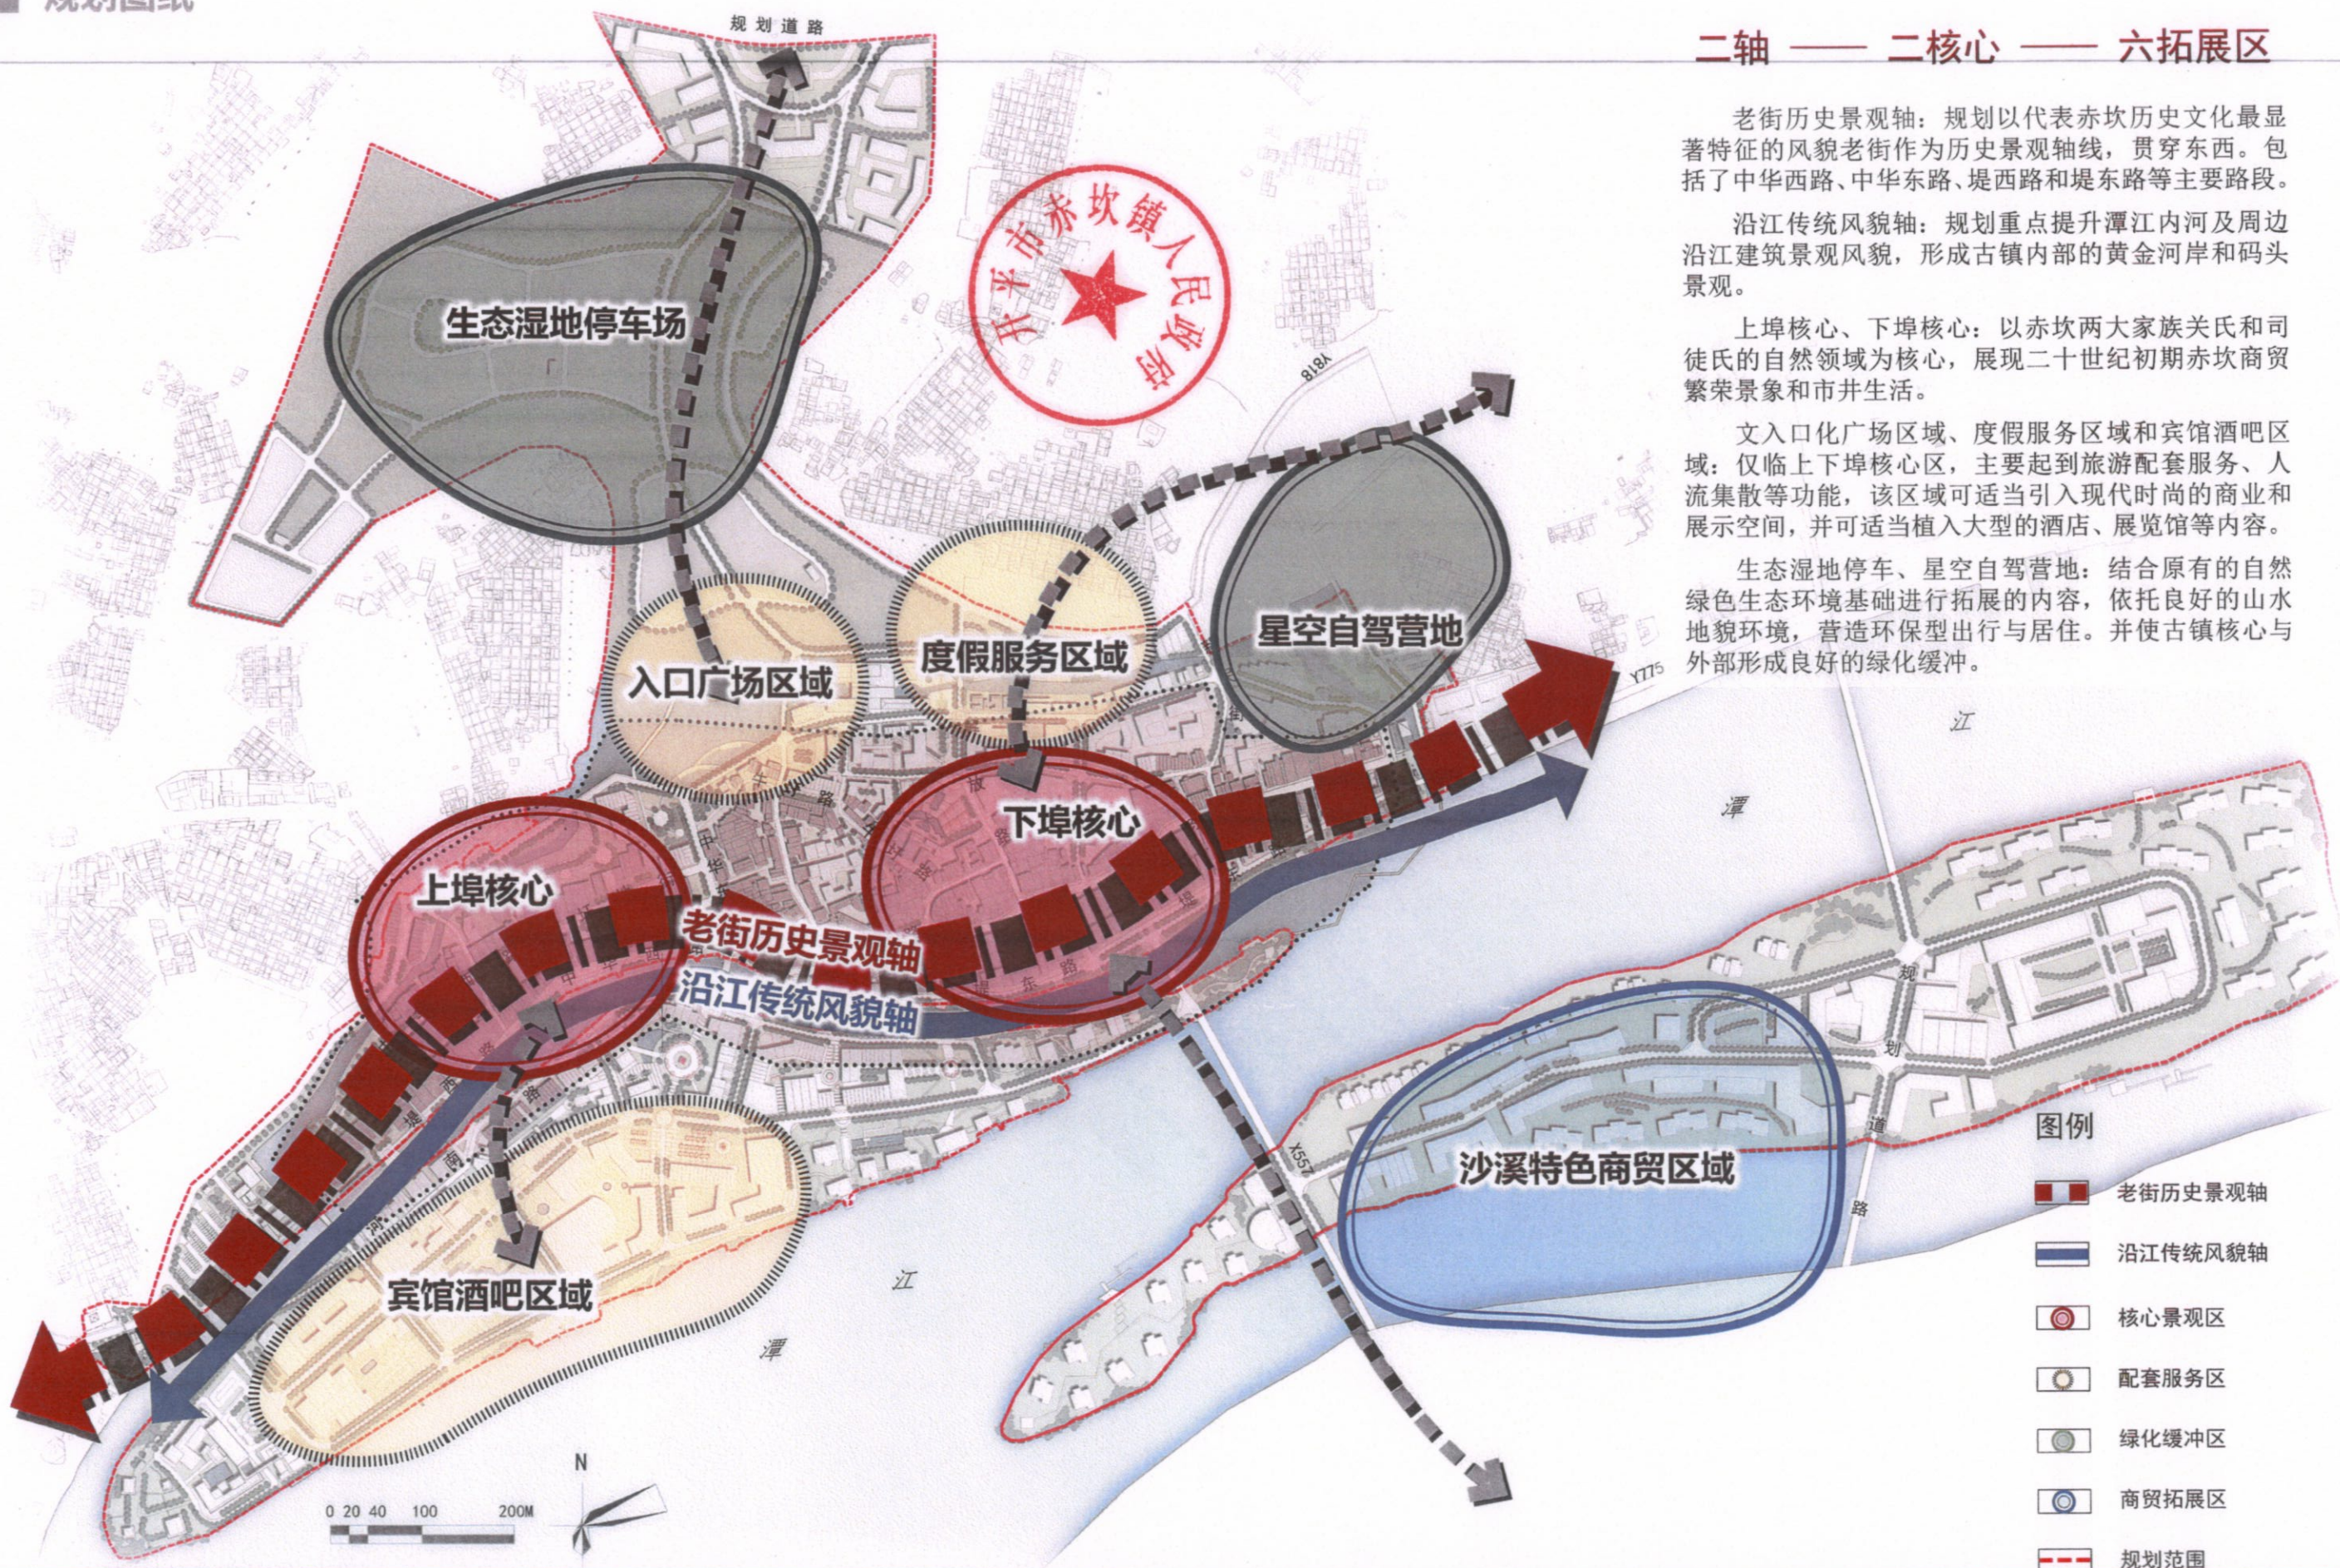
规划图纸

二轴 —— 二核心 —— 六拓展区

老街历史景观轴：规划以代表赤坎历史文化最显著特征的风貌老街作为历史景观轴线，贯穿东西。包括了中华西路、中华东路、堤西路和堤东路等主要路段。

沿江传统风貌轴：规划重点提升潭江内河及周边沿江建筑景观风貌，形成古镇内部的黄金河岸和码头景观。

上埠核心、下埠核心：以赤坎两大家族关氏和司徒氏的自然领域为核心，展现二十世纪初期赤坎商贸繁荣景象和市井生活。

文入口化广场区域、度假服务区域和宾馆酒吧区域：仅临上下埠核心区，主要起到旅游配套服务、人流集散等功能，该区域可适当引入现代时尚的商业和展示空间，并可适当植入大型的酒店、展览馆等内容。

生态湿地停车、星空自驾营地：结合原有的自然绿色生态环境基础进行拓展的内容，依托良好的山水地貌环境，营造环保型出行与居住。并使古镇核心与外部形成良好的绿化缓冲。

规划道路

开平市赤坎镇人民政府

Y818

生态湿地停车场

入口广场区域

度假服务区域

星空自驾营地

Y775

上埠核心

下埠核心

老街历史景观轴

沿江传统风貌轴

宾馆酒吧区域

沙溪特色商贸区域

X557

江

潭

江

潭

规划道路

图例

老街历史景观轴

沿江传统风貌轴

核心景观区

配套服务区

绿化缓冲区

商贸拓展区

规划范围

N

0 20 40 100 200M